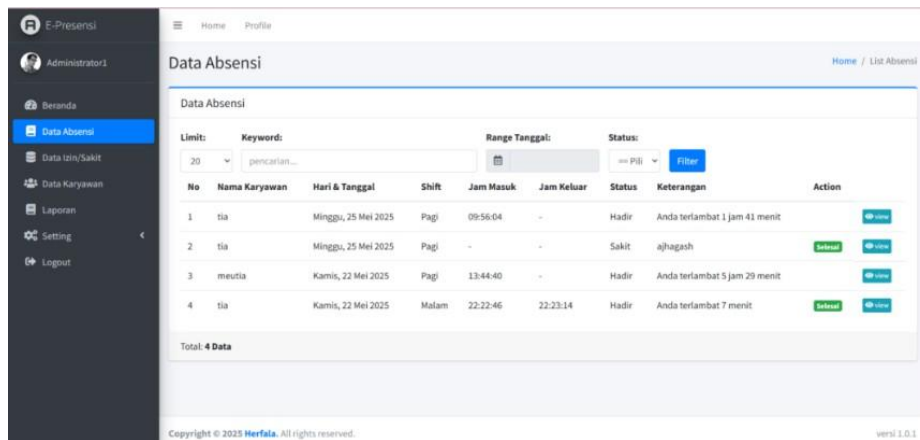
E-Presensi

Administrator1

Beranda
Data Absensi
Data Izin/Sakit
Data Karyawan
Laporan
Setting
Logout

Home Profile

Data Absensi

Home / List Absensi

Data Absensi

Limit: 20
Keyword: pencarian...
Range Tanggal:
Status: -- Pili
Filter

| No | Nama Karyawan | Hari & Tanggal | Shift | Jam Masuk | Jam Keluar | Status | Keterangan | Action |
|---|---|---|---|---|---|---|---|---|
| 1 | tia | Minggu, 25 Mei 2025 | Pagi | 09:56:04 | - | Hadir | Anda terlambat 1 jam 41 menit | view |
| 2 | tia | Minggu, 25 Mei 2025 | Pagi | - | - | Sakit | ajhagash | Selesai view |
| 3 | meutia | Kamis, 22 Mei 2025 | Pagi | 13:44:40 | - | Hadir | Anda terlambat 5 jam 29 menit | view |
| 4 | tia | Kamis, 22 Mei 2025 | Malam | 22:22:46 | 22:23:14 | Hadir | Anda terlambat 7 menit | Selesai view |

Total: 4 Data

Copyright © 2025 Herfala. All rights reserved.

versi 1.0.1